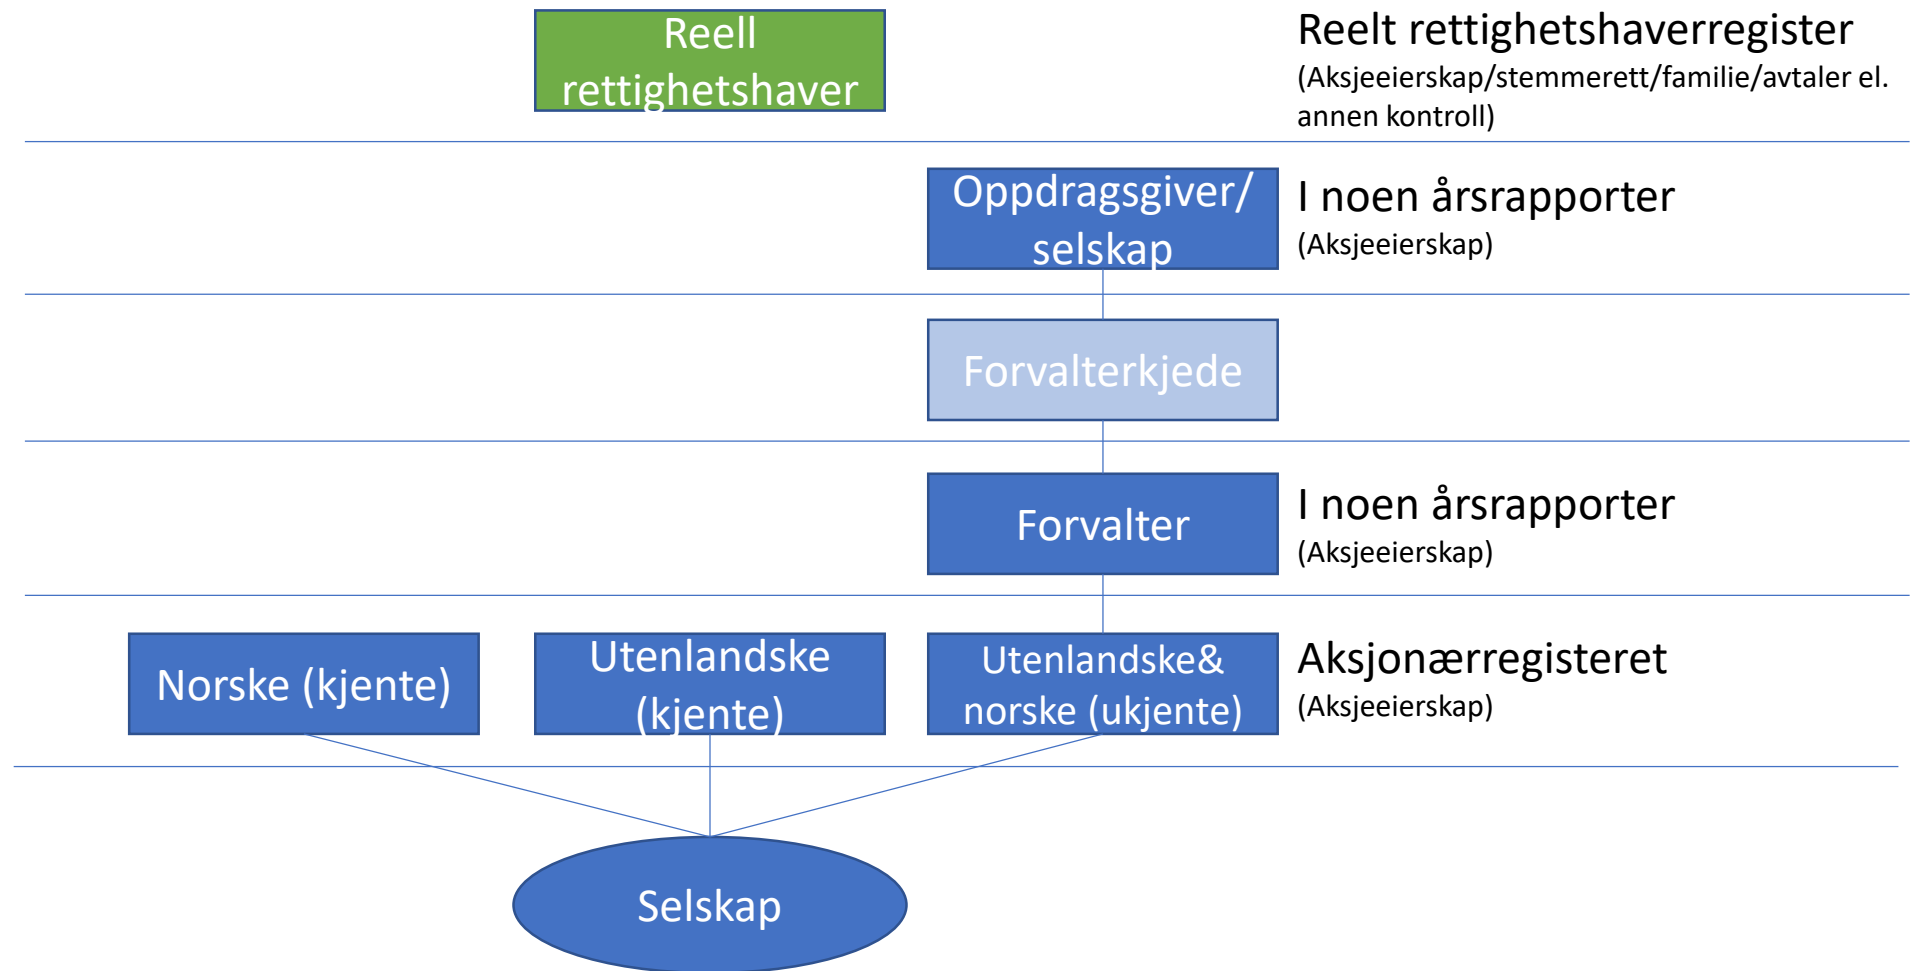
Reell rettighetshaver

Reelt rettighetshaverregister
(Aksjeeierskap/stemmerett/familie/avtaler el. annen kontroll)

Oppdragsgiver/ selskap

I noen årsrapporter
(Aksjeeierskap)

Forvalterkjede

Forvalter

I noen årsrapporter
(Aksjeeierskap)

Norske (kjente)

Utenlandske (kjente)

Utenlandske& norske (ukjente)

Aksjonærregisteret
(Aksjeeierskap)

Selskap